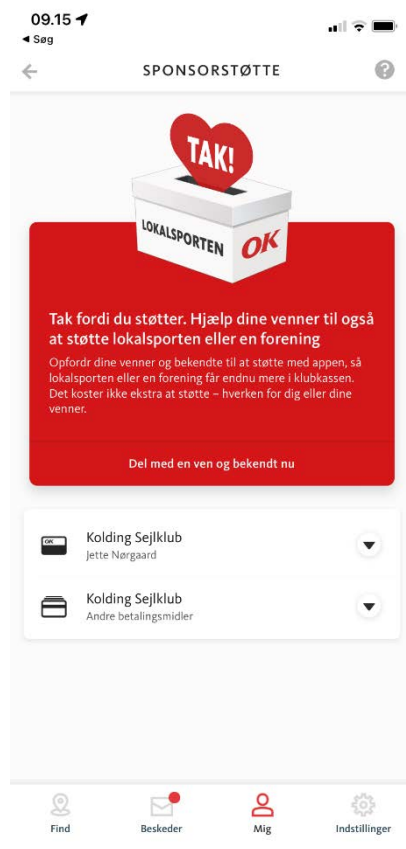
09.15
◀ Søg

SPONSORSTØTTE

TAK!

LOKALSPORTEN OK

Tak fordi du støtter. Hjælp dine venner til også at støtte lokalsporten eller en forening

Opfordr dine venner og bekendte til at støtte med appen, så lokalsporten eller en forening får endnu mere i klubkassen. Det koster ikke ekstra at støtte – hverken for dig eller dine venner.

Del med en ven og bekendt nu

OK
Kolding Sejlklub
Jette Nørgaard

Kolding Sejlklub
Andre betalingsmidler

Find
Beskeder
Mig
Indstillinger